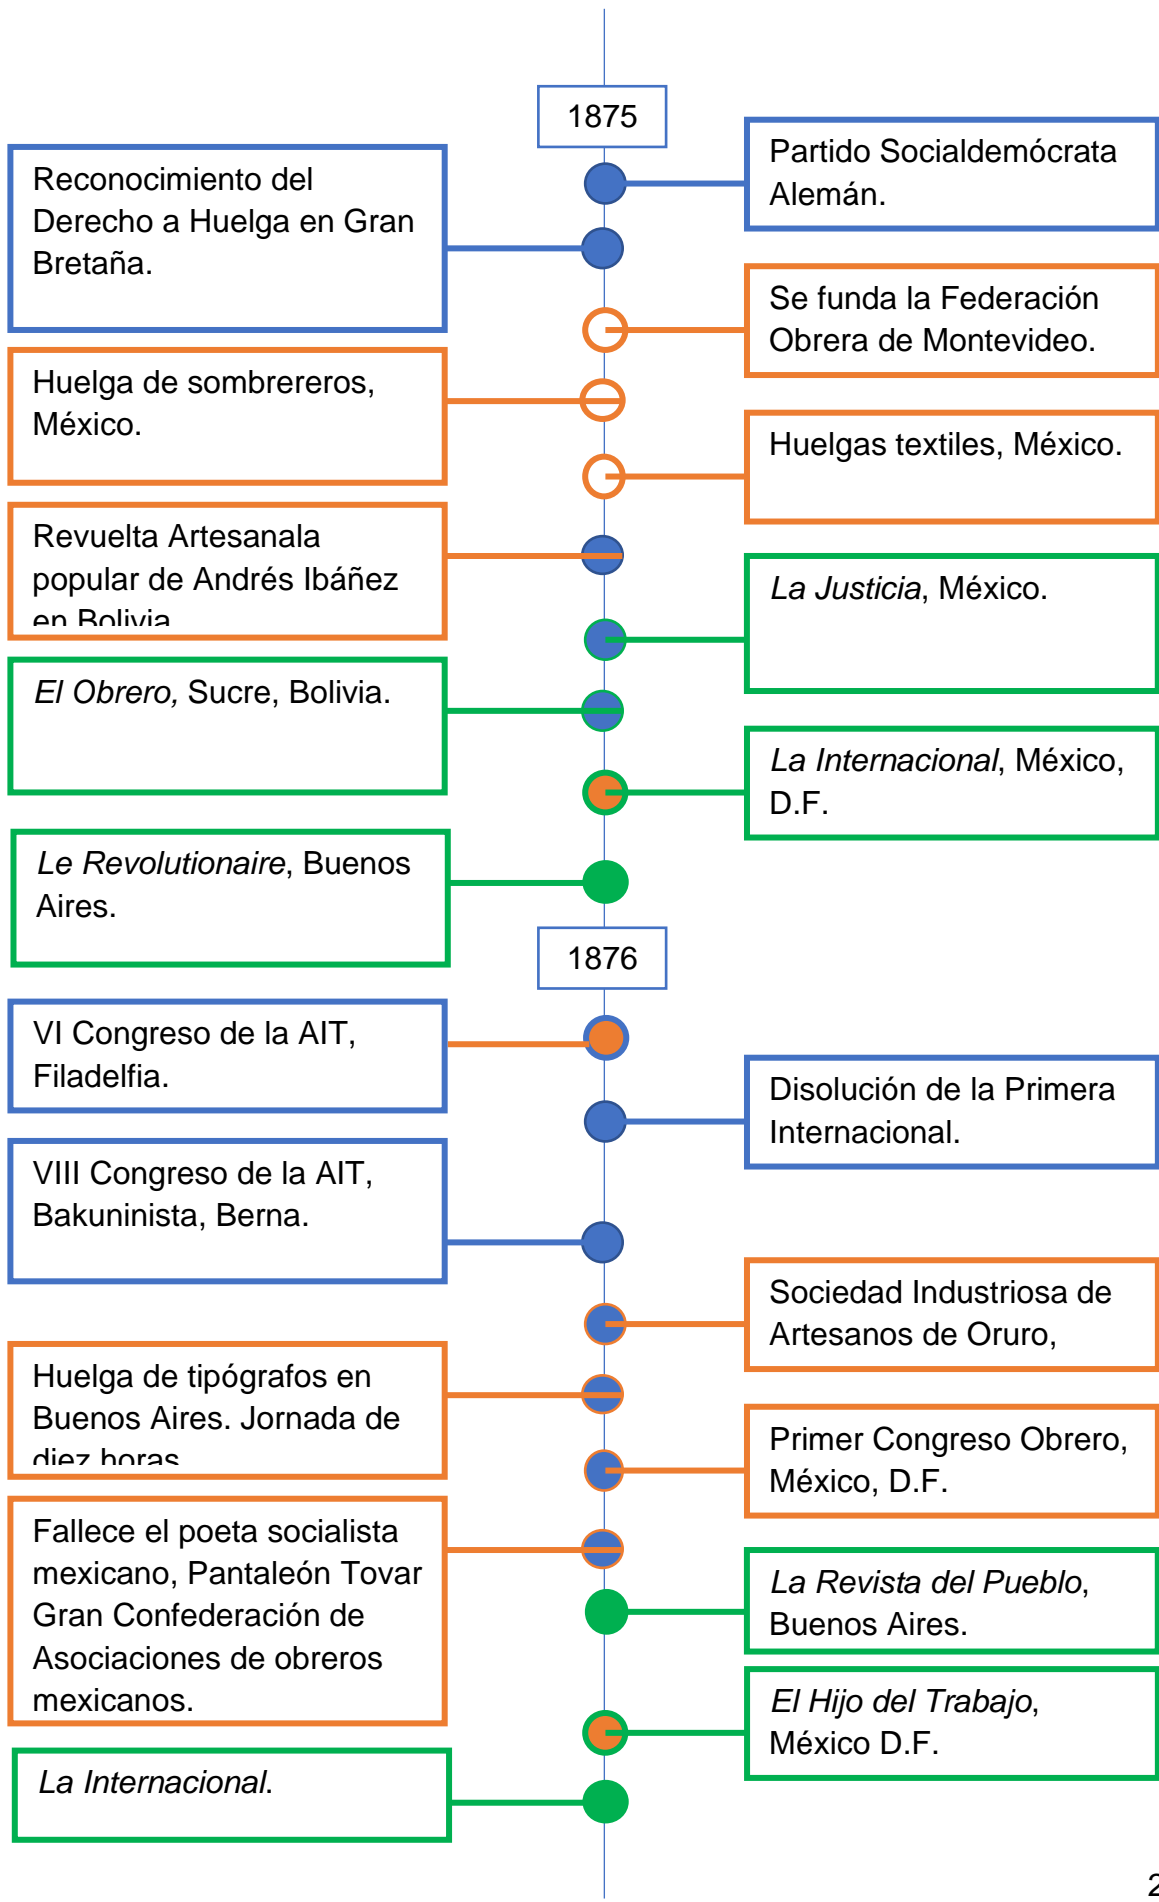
1875

Partido Socialdemócrata Alemán.

Reconocimiento del Derecho a Huelga en Gran Bretaña.

Se funda la Federación Obrera de Montevideo.

Huelga de sombrereros, México.

Huelgas textiles, México.

Revuelta Artesanala popular de Andrés Ibáñez en Bolivia

*La Justicia*, México.

*El Obrero,* Sucre, Bolivia.

*La Internacional*, México, D.F.

*Le Revolutionaire*, Buenos Aires.

1876

VI Congreso de la AIT, Filadelfia.

Disolución de la Primera Internacional.

VIII Congreso de la AIT, Bakuninista, Berna.

Sociedad Industriosa de Artesanos de Oruro,

Huelga de tipógrafos en Buenos Aires. Jornada de diez horas

Primer Congreso Obrero, México, D.F.

Fallece el poeta socialista mexicano, Pantaleón Tovar Gran Confederación de Asociaciones de obreros mexicanos.

*La Revista del Pueblo*, Buenos Aires.

*El Hijo del Trabajo*, México D.F.

*La Internacional*.

2